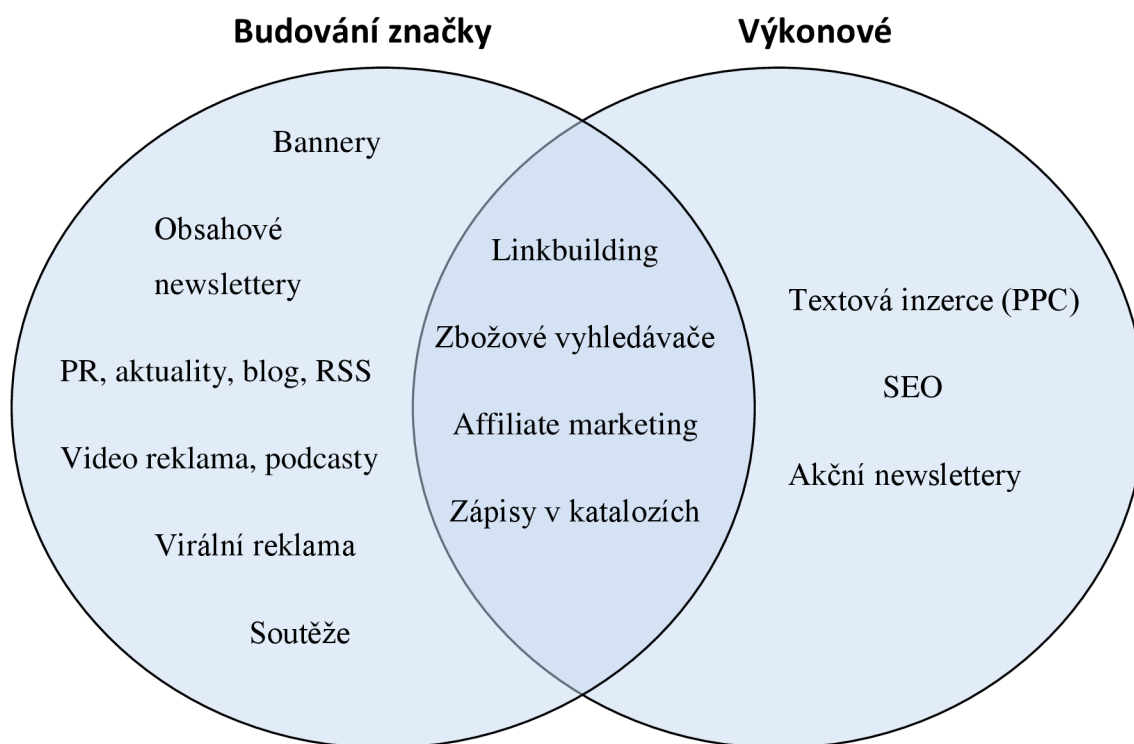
Budování značky

Výkonové

Bannery

Obsahové newslettery

PR, aktuality, blog, RSS

Video reklama, podcasty

Virální reklama

Soutěže

Linkbuilding

Zbožové vyhledávače

Affiliate marketing

Zápisy v katalozích

Textová inzerce (PPC)

SEO

Akční newslettery